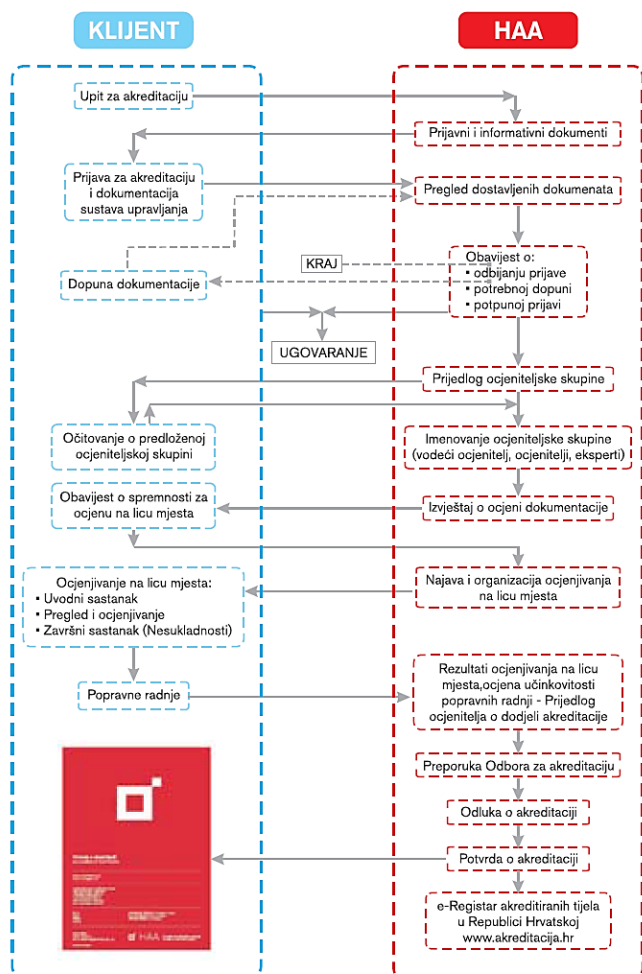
KLIJENT

HAA

Upit za akreditaciju

Prijavni i informativni dokumenti

Prijava za akreditaciju i dokumentacija sustava upravljanja

Pregled dostavljenih dokumenata

KRAJ

Obavijest o:
▪ odbijanju prijave
▪ potrebnoj dopuni
▪ potpunoj prijavi

Dopuna dokumentacije

UGOVARANJE

Prijedlog ocjeniteljske skupine

Očitovanje o predloženoj ocjeniteljskoj skupini

Imenovanje ocjeniteljske skupine (vodeći ocjenitelj, ocjenitelji, eksperti)

Obavijest o spremnosti za ocjenu na licu mjesta

Izvještaj o ocjeni dokumentacije

Ocjenjivanje na licu mjesta:
▪ Uvodni sastanak
▪ Pregled i ocjenjivanje
▪ Završni sastanak (Nesukladnosti)

Najava i organizacija ocjenjivanja na licu mjesta

Popravne radnje

Rezultati ocjenjivanja na licu mjesta,ocjena učinkovitosti popravnih radnji - Prijedlog ocjenitelja o dodjeli akreditacije

Preporuka Odbora za akreditaciju

Odluka o akreditaciji

Potvrda o akreditaciji

e-Registar akreditiranih tijela u Republici Hrvatskoj www.akreditacija.hr

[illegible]

HAA